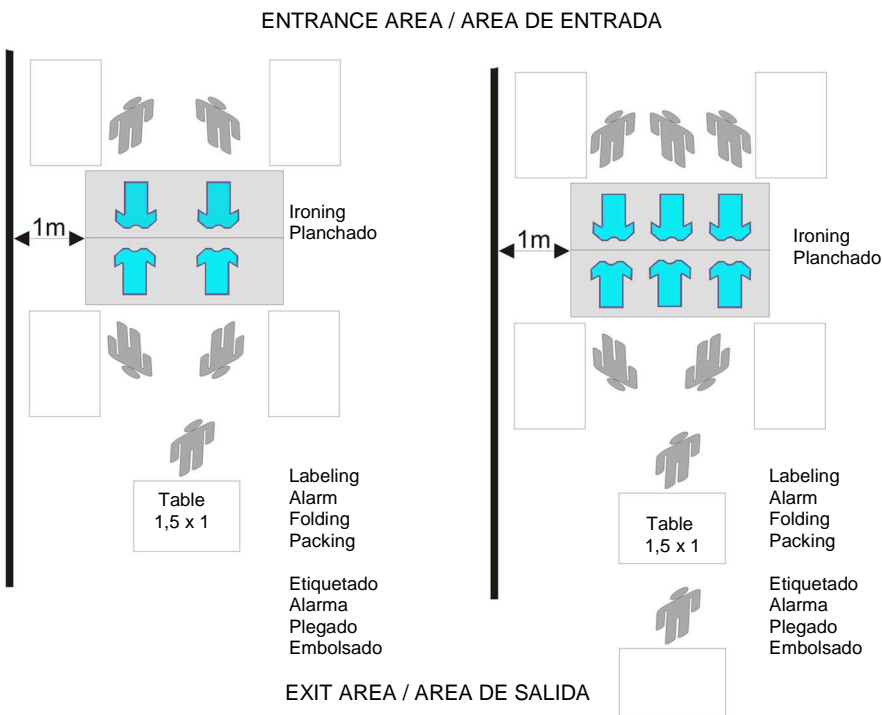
ENTRANCE AREA / AREA DE ENTRADA

1m

Ironing
Planchado

Table
1,5 x 1

Labeling
Alarm
Folding
Packing

Etiquetado
Alarma
Plegado
Embolsado

1m

Ironing
Planchado

Table
1,5 x 1

Labeling
Alarm
Folding
Packing

Etiquetado
Alarma
Plegado
Embolsado

EXIT AREA / AREA DE SALIDA